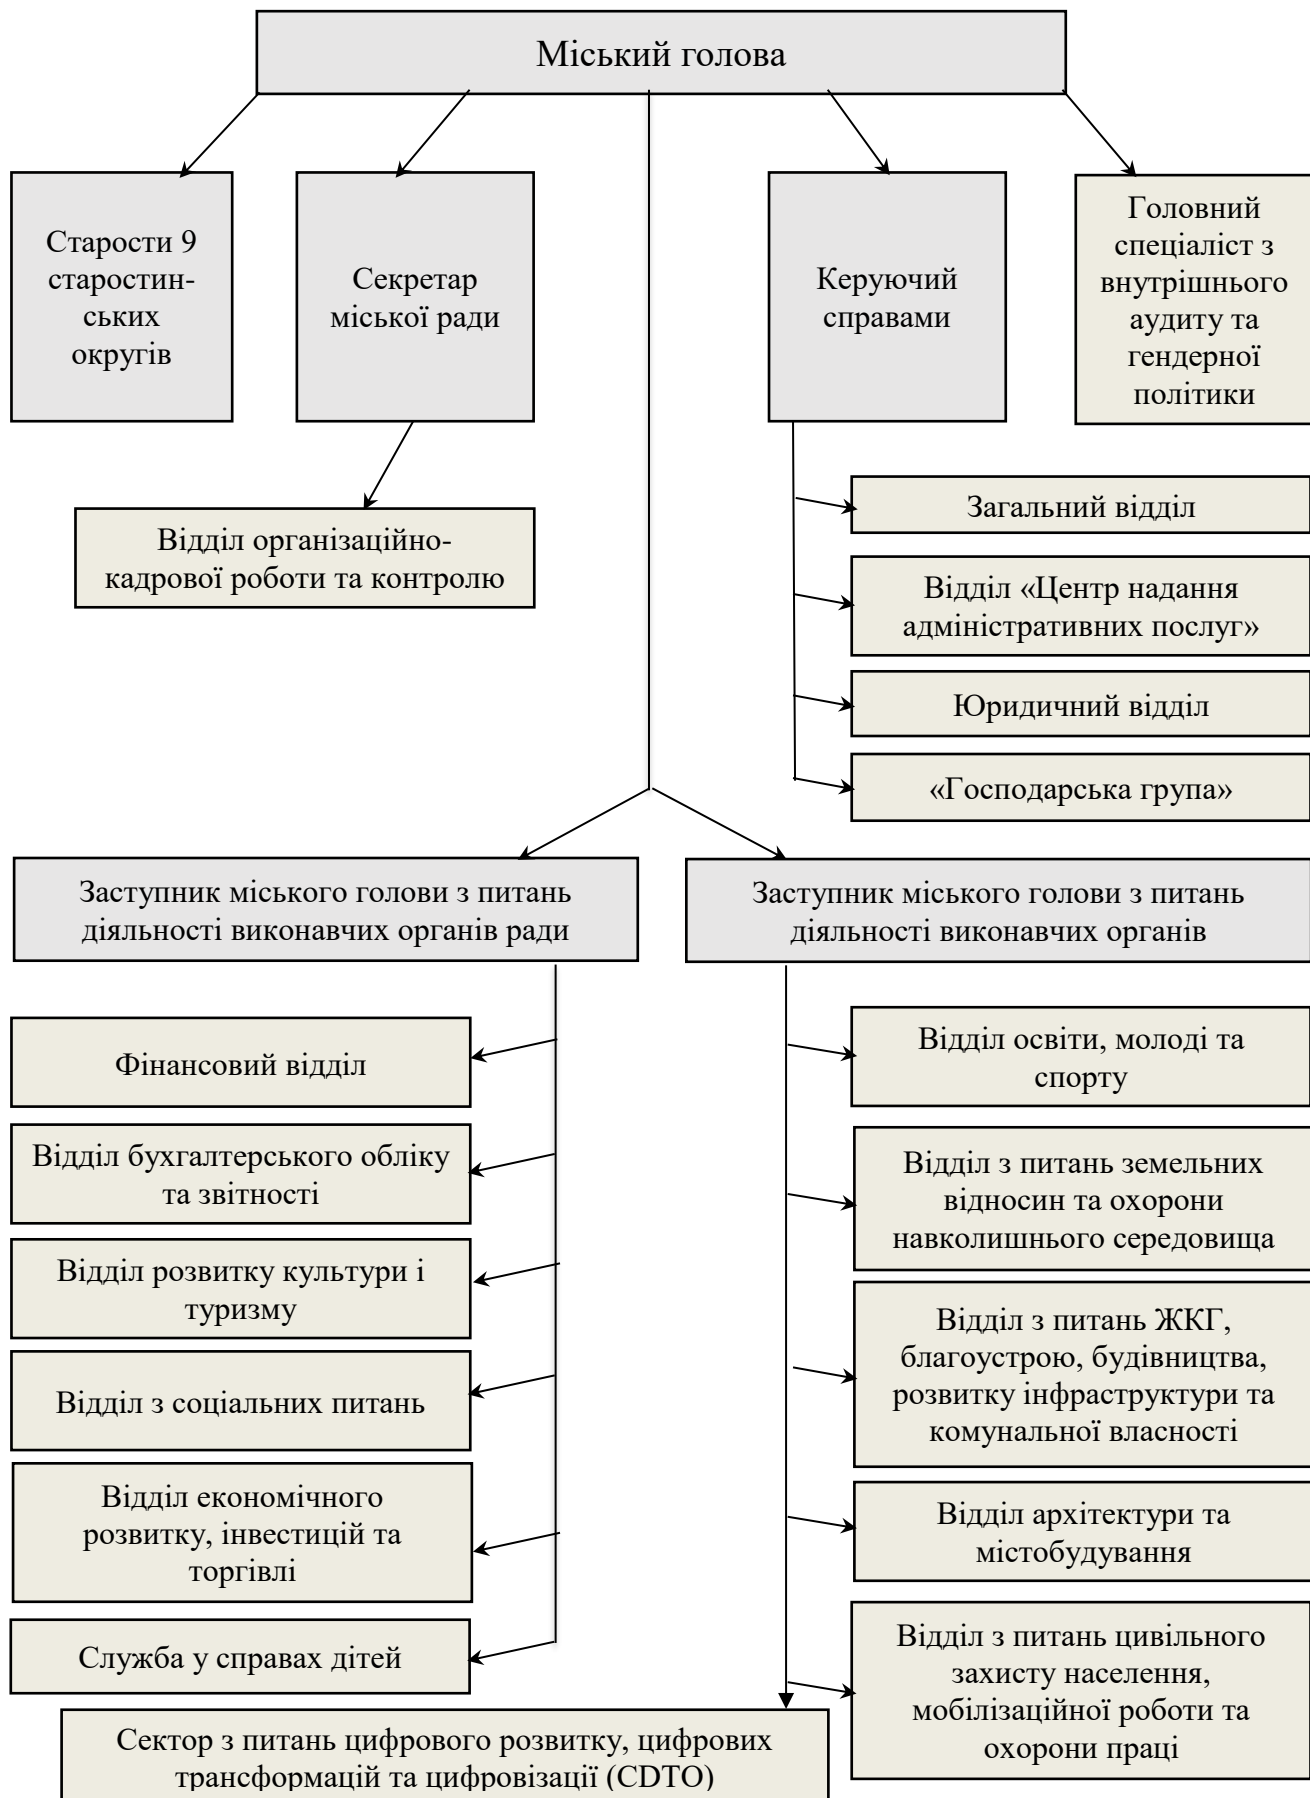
Міський голова

Старости 9 старостинських округів

Секретар міської ради

Керуючий справами

Головний спеціаліст з внутрішнього аудиту та гендерної політики

Відділ організаційно-кадрової роботи та контролю

Загальний відділ

Відділ «Центр надання адміністративних послуг»

Юридичний відділ

«Господарська група»

Заступник міського голови з питань діяльності виконавчих органів ради

Заступник міського голови з питань діяльності виконавчих органів

Фінансовий відділ

Відділ бухгалтерського обліку та звітності

Відділ розвитку культури і туризму

Відділ з соціальних питань

Відділ економічного розвитку, інвестицій та торгівлі

Служба у справах дітей

Відділ освіти, молоді та спорту

Відділ з питань земельних відносин та охорони навколишнього середовища

Відділ з питань ЖКГ, благоустрою, будівництва, розвитку інфраструктури та комунальної власності

Відділ архітектури та містобудування

Відділ з питань цивільного захисту населення, мобілізаційної роботи та охорони праці

Сектор з питань цифрового розвитку, цифрових трансформацій та цифровізації (CDTO)